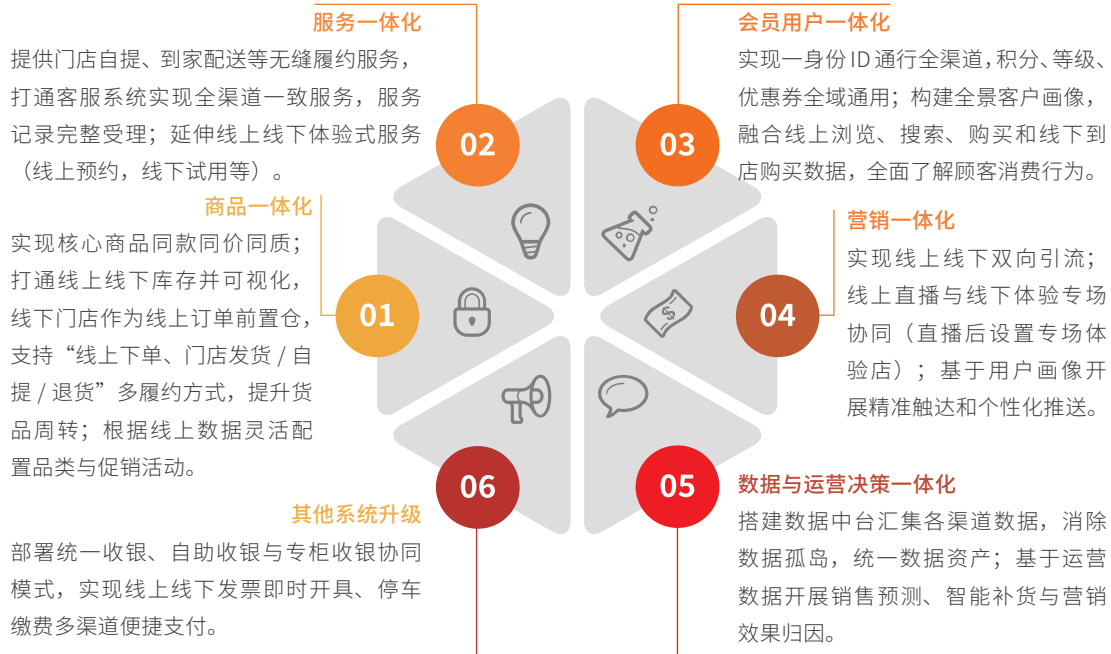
服务一体化

提供门店自提、到家配送等无缝履约服务，打通客服系统实现全渠道一致服务，服务记录完整受理；延伸线上线下体验式服务（线上预约，线下试用等）。

02

会员用户一体化

实现一身份 ID 通行全渠道，积分、等级、优惠券全域通用；构建全景客户画像，融合线上浏览、搜索、购买和线下到店购买数据，全面了解顾客消费行为。

03

商品一体化

实现核心商品同款同价同质；打通线上线下库存并可视化，线下门店作为线上订单前置仓，支持“线上下单、门店发货 / 自提 / 退货”多履约方式，提升货品周转；根据线上数据灵活配置品类与促销活动。

01

营销一体化

实现线上线下双向引流；线上直播与线下体验专场协同（直播后设置专场体验店）；基于用户画像开展精准触达和个性化推送。

04

06

05

数据与运营决策一体化

其他系统升级

部署统一收银、自助收银与专柜收银协同模式，实现线上线下发票即时开具、停车缴费多渠道便捷支付。

搭建数据中台汇集各渠道数据，消除数据孤岛，统一数据资产；基于运营数据开展销售预测、智能补货与营销效果归因。